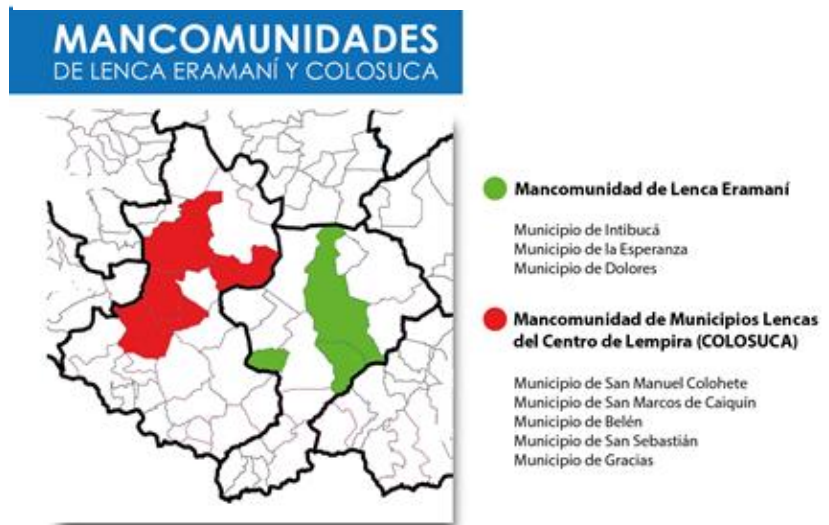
MANCOMUNIDADES
DE LENCA ERAMANÍ Y COLOSUCA

Mancomunidad de Lenca Eramaní

Municipio de Intibucá
Municipio de la Esperanza
Municipio de Dolores

Mancomunidad de Municipios Lencas del Centro de Lempira (COLOSUCA)

Municipio de San Manuel Colohete
Municipio de San Marcos de Caiquín
Municipio de Belén
Municipio de San Sebastián
Municipio de Gracias